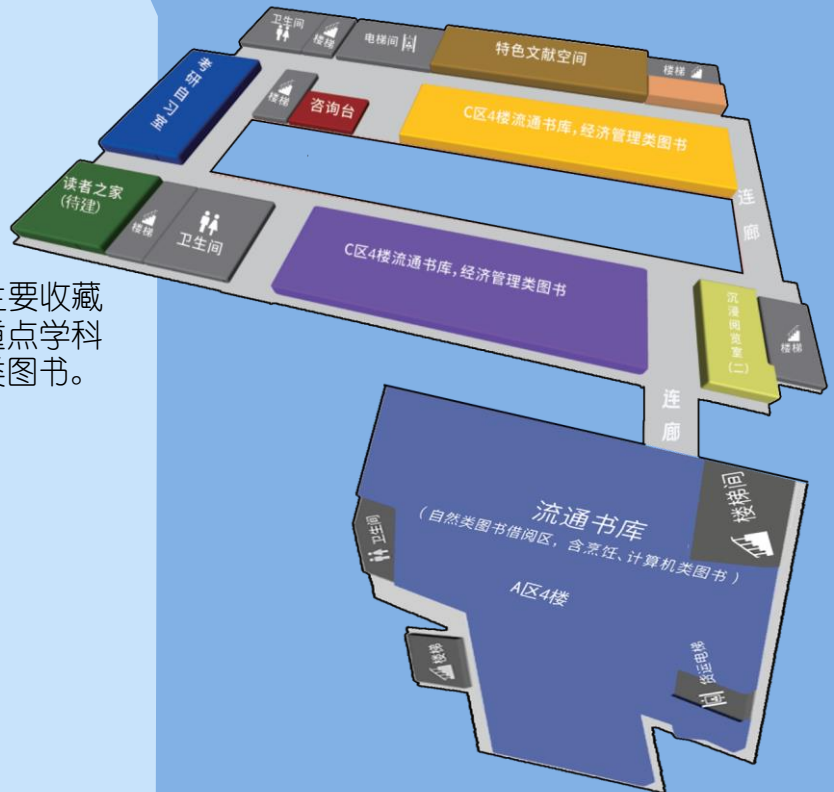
主要收藏
重点学科
类图书。

卫生间
楼梯
电梯间
特色文献空间
楼梯
考研自习室
楼梯
咨询台
C区4楼流通书库，经济管理类图书
读者之家
(待建)
楼梯
卫生间
连廊
C区4楼流通书库，经济管理类图书
沉浸阅览室(二)
楼梯
连廊
流通书库
（自然类图书借阅区，含烹饪、计算机类图书）
楼梯间
卫生间
A区4楼
楼梯
货运电梯